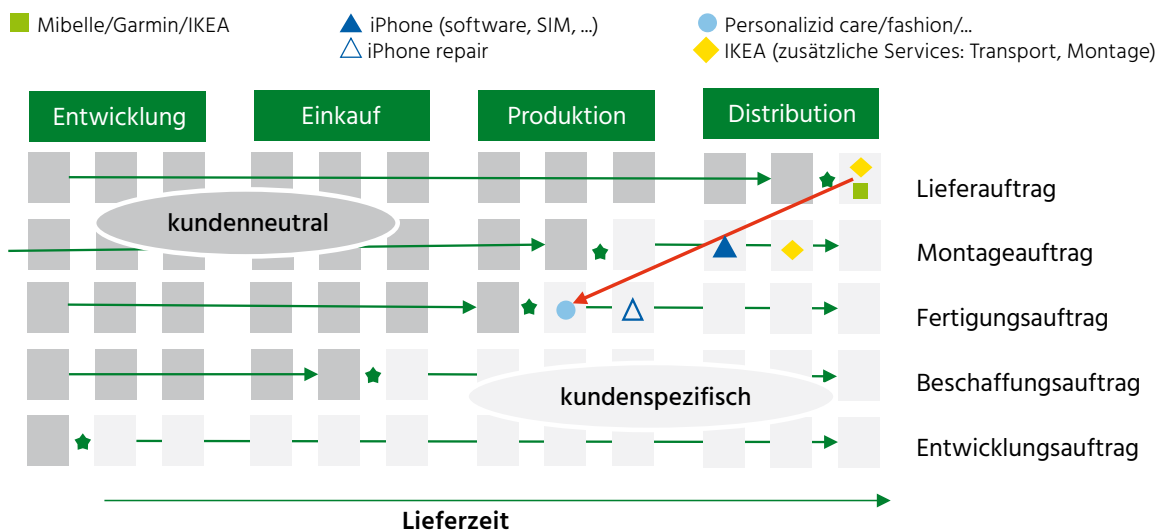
Mibelle/Garmin/IKEA
iPhone (software, SIM, ...)
iPhone repair
Personalizid care/fashion/...
IKEA (zusätzliche Services: Transport, Montage)

Entwicklung
Einkauf
Produktion
Distribution

kundenneutral
kundenspezifisch

Lieferauftrag
Montageauftrag
Fertigungsauftrag
Beschaffungsauftrag
Entwicklungsauftrag

Lieferzeit